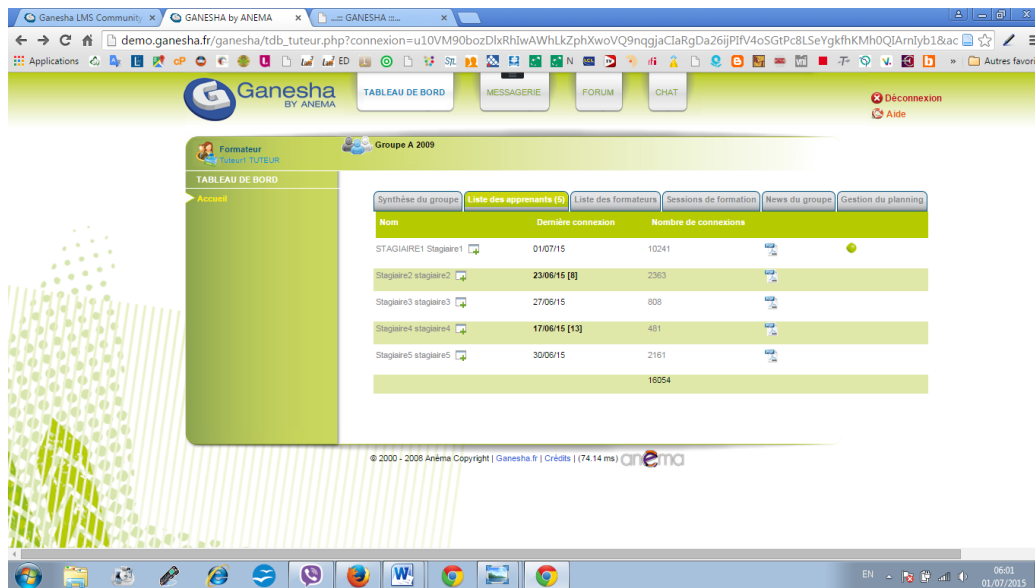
Ganesha LMS Community ×
GANESHA by ANEMA ×
.::: GANESHA ::::. ×

demo.ganesha.fr/ganesha/tdb_tuteur.php?connexion=u10VM90bozDlxRhIwAWhLkZphXwoVQ9nqgjaClaRgDa26ijPIfV4oSGtPc8LSeYgkfhKMh0QIArnIyb1&ac

Applications ED N » Autres favoris

Ganesha BY ANEMA

TABLEAU DE BORD
MESSAGERIE
FORUM
CHAT

Déconnexion
Aide

Formateur
Tuteur1 TUTEUR

Groupe A 2009

TABLEAU DE BORD

Accueil

Synthèse du groupe | Liste des apprenants (5) | Liste des formateurs | Sessions de formation | News du groupe | Gestion du planning

| Nom | Dernière connexion | Nombre de connexions | | |
|---|---|---|---|---|
| STAGIAIRE1 Stagiaire1 | 01/07/15 | 10241 | | |
| Stagiaire2 stagiaire2 | 23/06/15 [8] | 2363 | | |
| Stagiaire3 stagiaire3 | 27/06/15 | 808 | | |
| Stagiaire4 stagiaire4 | 17/06/15 [13] | 481 | | |
| Stagiaire5 stagiaire5 | 30/06/15 | 2161 | | |
| | | 16054 | | |

© 2000 - 2008 Anéma Copyright | Ganesha.fr | Crédits | (74.14 ms) anema

EN 06:01 01/07/2015